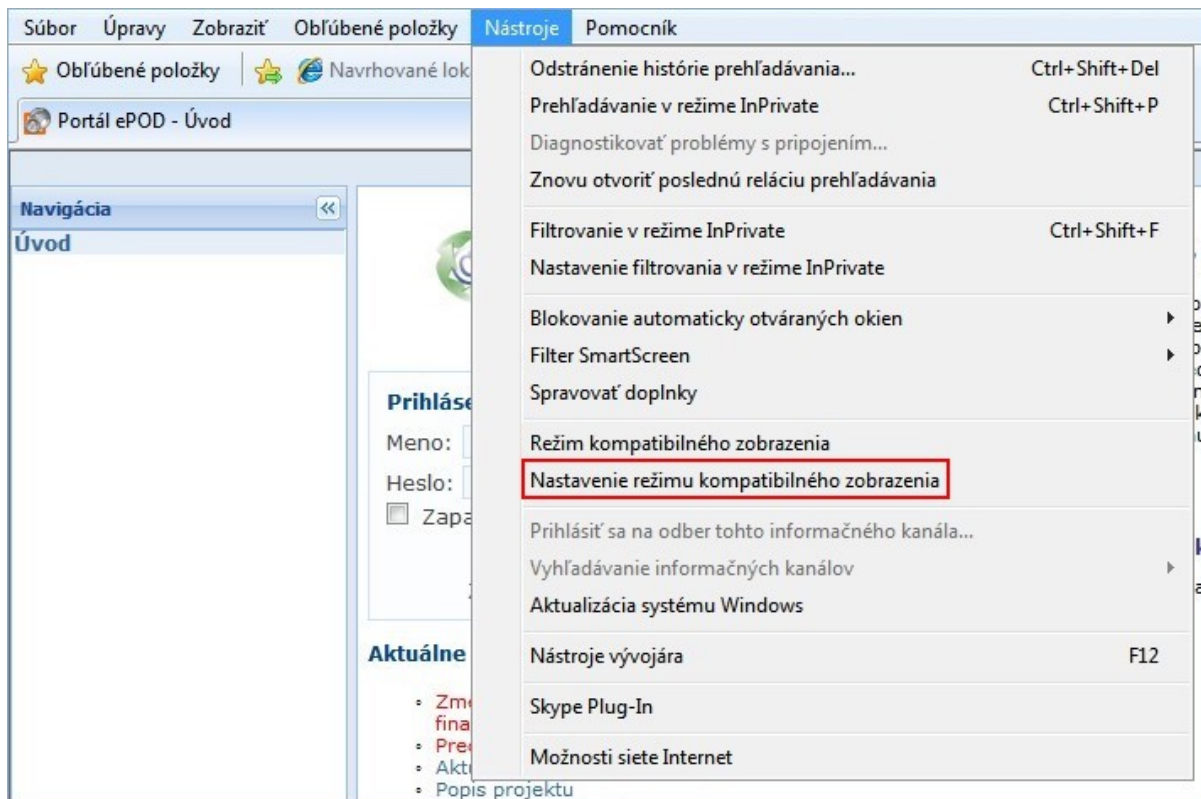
Súbor Úpravy Zobraziť Obľúbené položky Nástroje Pomocník

Obľúbené položky Navrhované lok

Portál ePOD - Úvod

Navigácia
Úvod

Prihláse
Meno:
Heslo:
Zapa

Aktuálne
Zm
fina
Pred
Aktu
Popis projektu

Odstránenie histórie prehľadávania... Ctrl+Shift+Del
Prehľadávanie v režime InPrivate Ctrl+Shift+P
Diagnostikovať problémy s pripojením...
Znovu otvoriť poslednú reláciu prehľadávania

Filtrovanie v režime InPrivate Ctrl+Shift+F
Nastavenie filtrovania v režime InPrivate

Blokovanie automaticky otváraných okien
Filter SmartScreen
Spravovať doplnky

Režim kompatibilného zobrazenia
Nastavenie režimu kompatibilného zobrazenia

Prihlásiť sa na odber tohto informačného kanála...
Vyhľadávanie informačných kanálov
Aktualizácia systému Windows

Nástroje vývojára F12

Skype Plug-In

Možnosti siete Internet